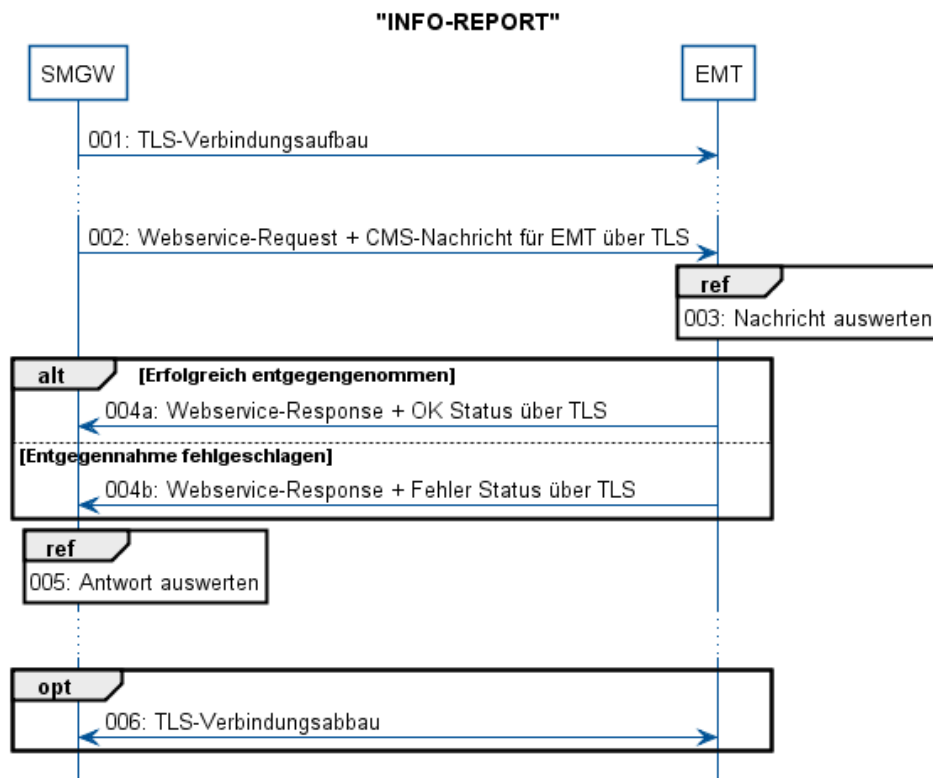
"INFO-REPORT"

SMGW

EMT

001: TLS-Verbindungsaufbau

002: Webservice-Request + CMS-Nachricht für EMT über TLS

ref

003: Nachricht auswerten

alt

[Erfolgreich entgegengenommen]

004a: Webservice-Response + OK Status über TLS

[Entgegennahme fehlgeschlagen]

004b: Webservice-Response + Fehler Status über TLS

ref

005: Antwort auswerten

opt

006: TLS-Verbindungsabbau